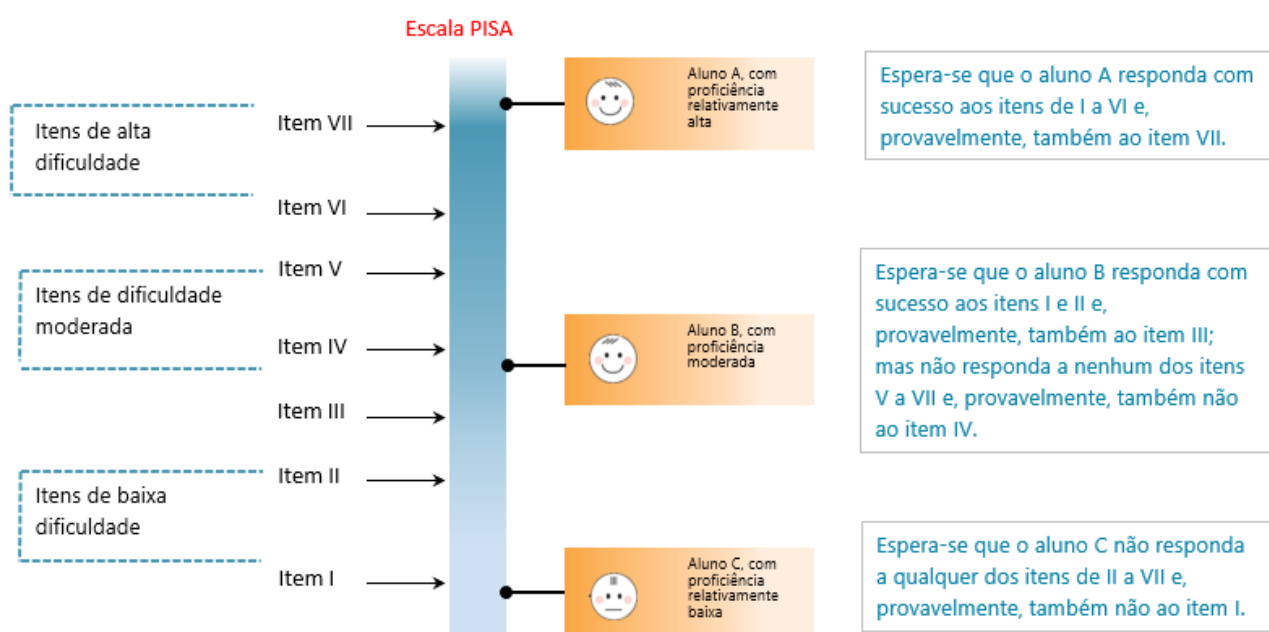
Escala PISA

Itens de alta dificuldade

Item VII

Item VI

Item V

Itens de dificuldade moderada

Item IV

Item III

Item II

Itens de baixa dificuldade

Item I

Aluno A, com proficiência relativamente alta

Aluno B, com proficiência moderada

Aluno C, com proficiência relativamente baixa

Espera-se que o aluno A responda com sucesso aos itens de I a VI e, provavelmente, também ao item VII.

Espera-se que o aluno B responda com sucesso aos itens I e II e, provavelmente, também ao item III; mas não responda a nenhum dos itens V a VII e, provavelmente, também não ao item IV.

Espera-se que o aluno C não responda a qualquer dos itens de II a VII e, provavelmente, também não ao item I.